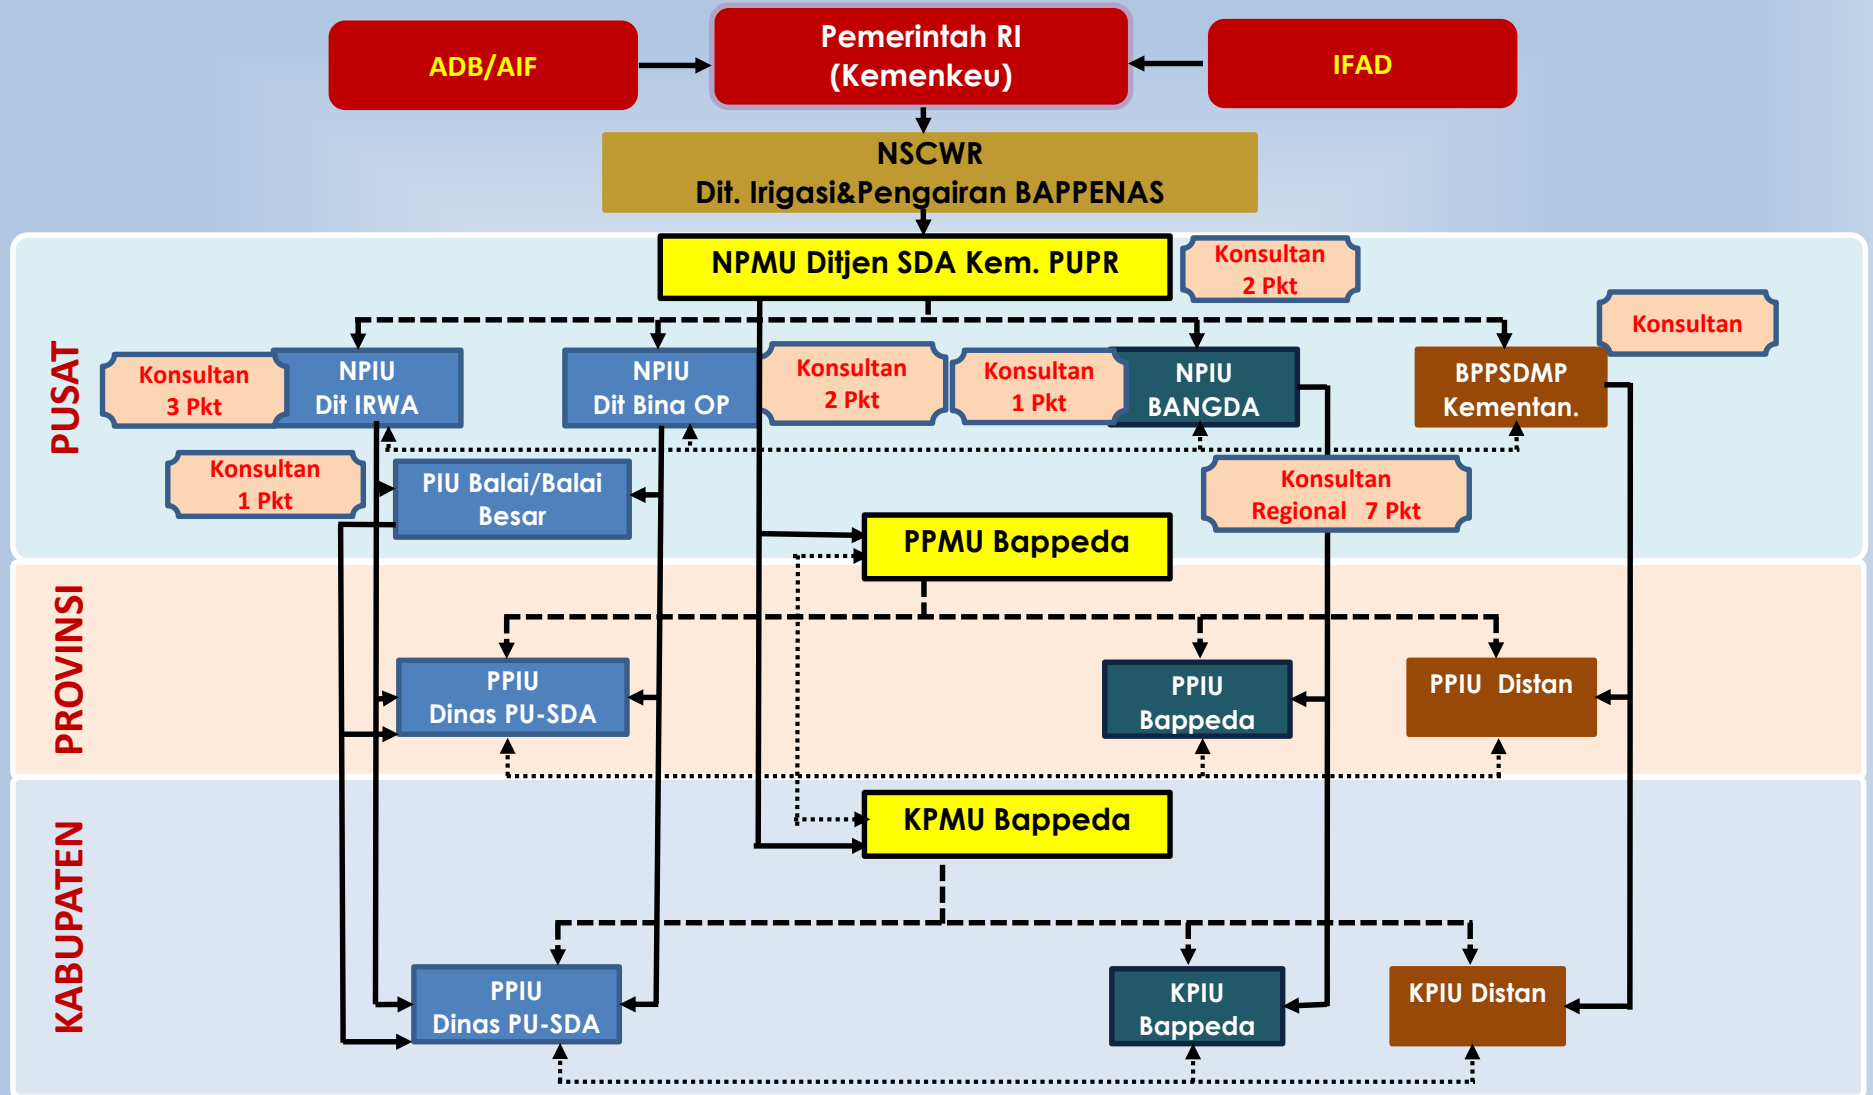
ADB/AIF

Pemerintah RI (Kemenkeu)

IFAD

NSCWR
Dit. Irigasi&Pengairan BAPPENAS

NPMU Ditjen SDA Kem. PUPR

Konsultan 2 Pkt

Konsultan

PUSAT

Konsultan 3 Pkt

NPIU Dit IRWA

NPIU Dit Bina OP

Konsultan 2 Pkt

Konsultan 1 Pkt

NPIU BANGDA

BPPSDMP Kementan.

Konsultan 1 Pkt

PIU Balai/Balai Besar

Konsultan Regional 7 Pkt

PPMU Bappeda

PROVINSI

PPIU Dinas PU-SDA

PPIU Bappeda

PPIU Distan

KPMU Bappeda

KABUPATEN

PPIU Dinas PU-SDA

KPIU Bappeda

KPIU Distan